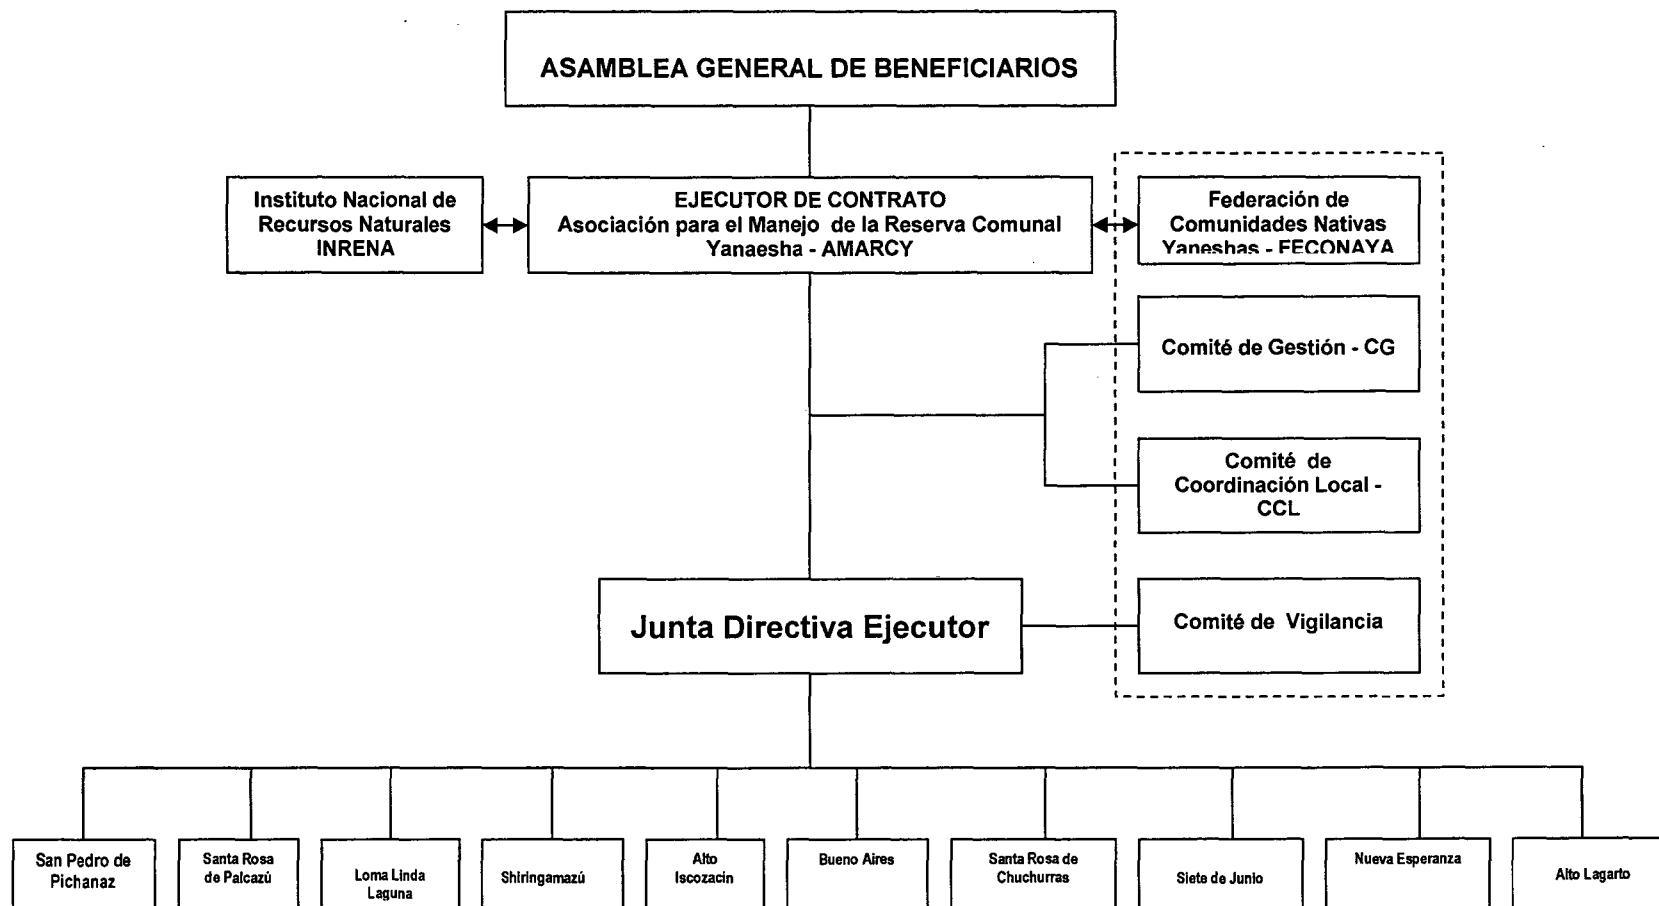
ASAMBLEA GENERAL DE BENEFICIARIOS

Instituto Nacional de Recursos Naturales INRENA

EJECUTOR DE CONTRATO
Asociación para el Manejo de la Reserva Comunal Yanaesha - AMARCY

Federación de Comunidades Nativas Yaneshas - FECONAYA

Comité de Gestión - CG

Comité de Coordinación Local - CCL

Junta Directiva Ejecutor

Comité de Vigilancia

San Pedro de Pichanaz

Santa Rosa de Palcazú

Loma Linda Laguna

Shiringamazú

Alto Iscozacin

Bueno Aires

Santa Rosa de Chuchurras

Siete de Junio

Nueva Esperanza

Alto Lagarto